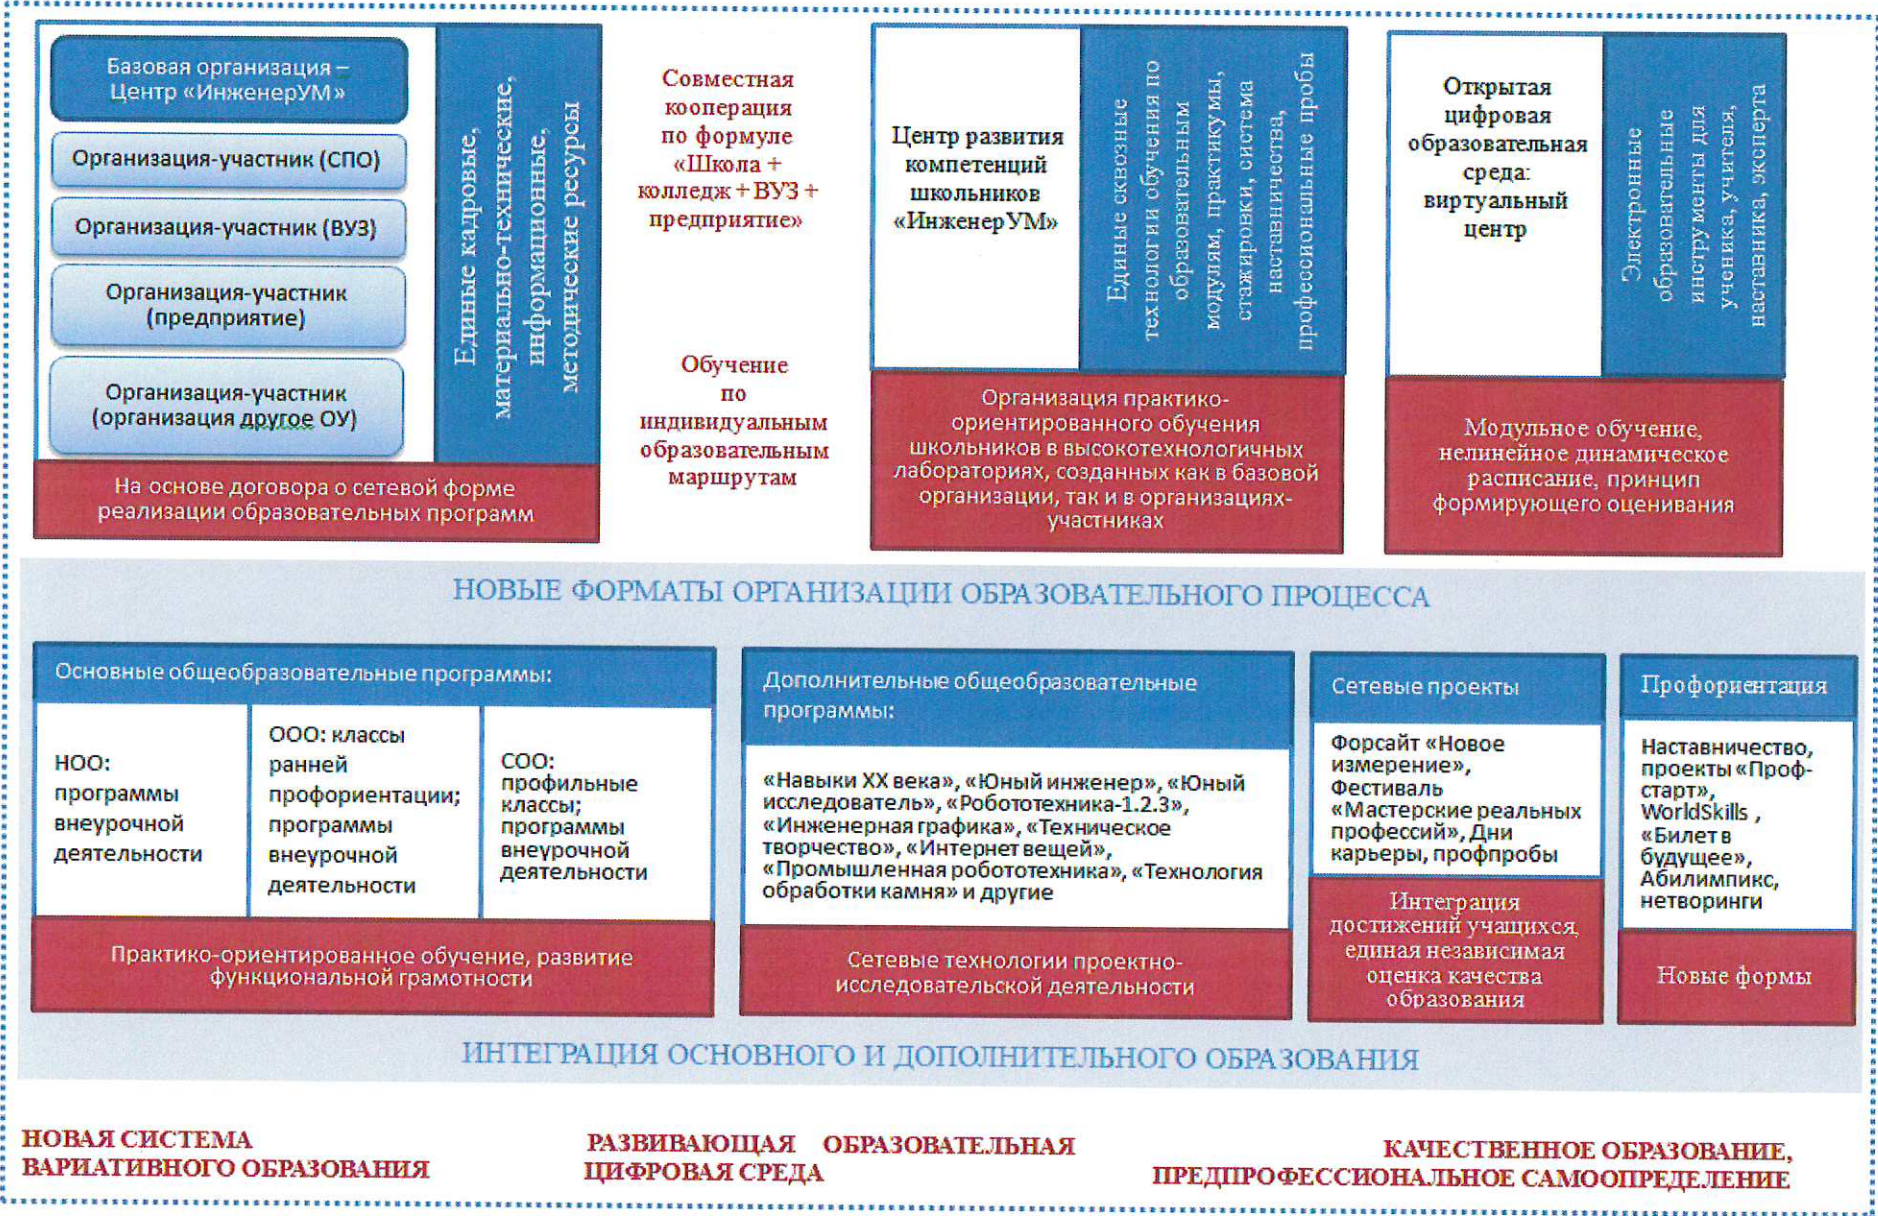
Базовая организация – Центр «ИнженерУМ»

Организация-участник (СПО)

Организация-участник (ВУЗ)

Организация-участник (предприятие)

Организация-участник (организация другое ОУ)

Единые кадровые, материально-технические, информационные, методические ресурсы

На основе договора о сетевой форме реализации образовательных программ

Совместная кооперация по формуле «Школа + колледж + ВУЗ + предприятие»

Обучение по индивидуальным образовательным маршрутам

Центр развития компетенций школьников «ИнженерУМ»

Единые сквозные технологии обучения по образовательным модулям, практикумы, стажировки, система наставничества, профессиональные пробы

Организация практико-ориентированного обучения школьников в высокотехнологичных лабораториях, созданных как в базовой организации, так и в организациях-участниках

Открытая цифровая образовательная среда: виртуальный центр

Электронные образовательные инструменты для ученика, учителя, наставника, эксперта

Модульное обучение, нелинейное динамическое расписание, принцип формирующего оценивания

НОВЫЕ ФОРМАТЫ ОРГАНИЗАЦИИ ОБРАЗОВАТЕЛЬНОГО ПРОЦЕССА

Основные общеобразовательные программы:

НОО: программы внеурочной деятельности

ООО: классы ранней профориентации; программы внеурочной деятельности

СОО: профильные классы; программы внеурочной деятельности

Практико-ориентированное обучение, развитие функциональной грамотности

Дополнительные общеобразовательные программы:

«Навыки XX века», «Юный инженер», «Юный исследователь», «Робототехника-1.2.3», «Инженерная графика», «Техническое творчество», «Интернет вещей», «Промышленная робототехника», «Технология обработки камня» и другие

Сетевые технологии проектно-исследовательской деятельности

Сетевые проекты

Форсайт «Новое измерение», Фестиваль «Мастерские реальных профессий», Дни карьеры, профпробы

Интеграция достижений учащихся, единая независимая оценка качества образования

Профориентация

Наставничество, проекты «Проф-старт», WorldSkills , «Билет в будущее», Абилимпикс, нетворинги

Новые формы

ИНТЕГРАЦИЯ ОСНОВНОГО И ДОПОЛНИТЕЛЬНОГО ОБРАЗОВАНИЯ

НОВАЯ СИСТЕМА ВАРИАТИВНОГО ОБРАЗОВАНИЯ

РАЗВИВАЮЩАЯ ОБРАЗОВАТЕЛЬНАЯ ЦИФРОВАЯ СРЕДА

КАЧЕСТВЕННОЕ ОБРАЗОВАНИЕ, ПРЕДПРОФЕССИОНАЛЬНОЕ САМООПРЕДЕЛЕНИЕ